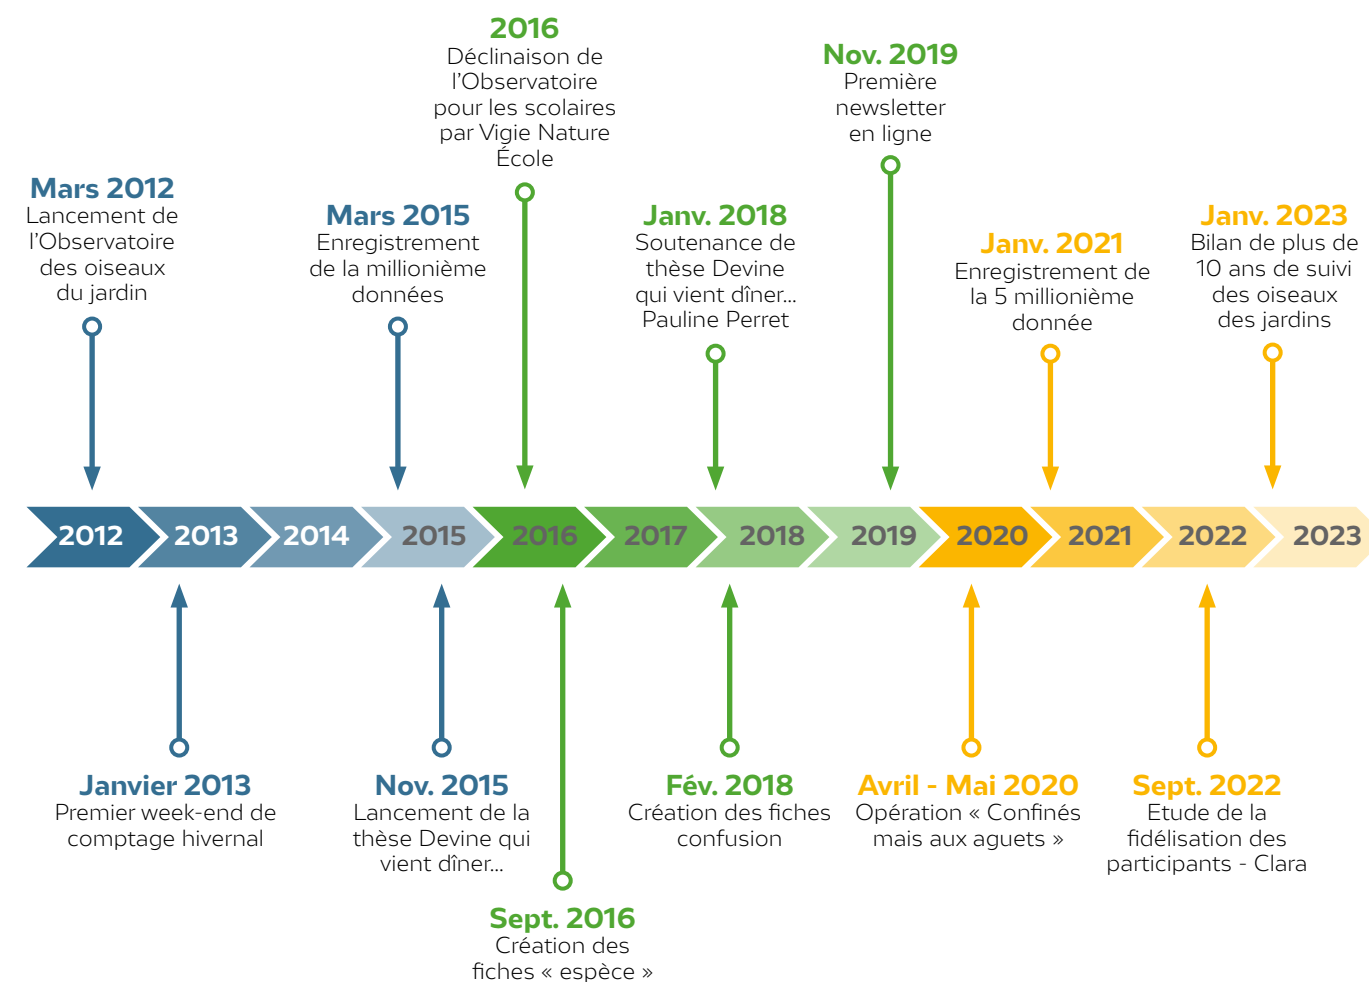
2016
Déclinaison de l'Observatoire pour les scolaires par Vigie Nature École

Nov. 2019
Première newsletter en ligne

Mars 2012
Lancement de l'Observatoire des oiseaux du jardin

Mars 2015
Enregistrement de la millionième données

Janv. 2018
Soutenance de thèse Devine qui vient dîner... Pauline Perret

Janv. 2021
Enregistrement de la 5 millionième donnée

Janv. 2023
Bilan de plus de 10 ans de suivi des oiseaux des jardins

2012 2013 2014 2015 2016 2017 2018 2019 2020 2021 2022 2023

Janvier 2013
Premier week-end de comptage hivernal

Nov. 2015
Lancement de la thèse Devine qui vient dîner...

Fév. 2018
Création des fiches confusion

Avril - Mai 2020
Opération « Confinés mais aux aguets »

Sept. 2022
Etude de la fidélisation des participants - Clara

Sept. 2016
Création des fiches « espèce »